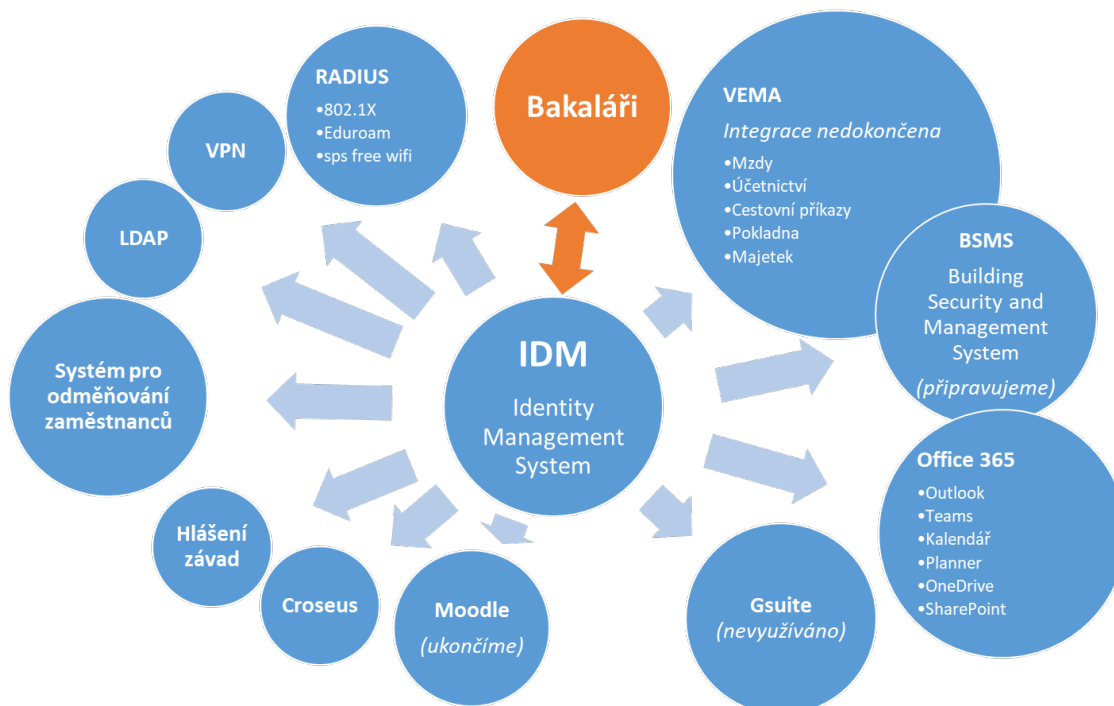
IDM
Identity Management System

RADIUS
•802.1X
•Eduroam
•sps free wifi

Bakaláři

VEMA
Integrace nedokončena
•Mzdy
•Účetnictví
•Cestovní příkazy
•Pokladna
•Majetek

BSMS
Building Security and Management System
(připravujeme)

Office 365
•Outlook
•Teams
•Kalendář
•Planner
•OneDrive
•SharePoint

Gsuite
(nevyužíváno)

Moodle
(ukončíme)

Croseus

Hlášení závad

Systém pro odměňování zaměstnanců

LDAP

VPN